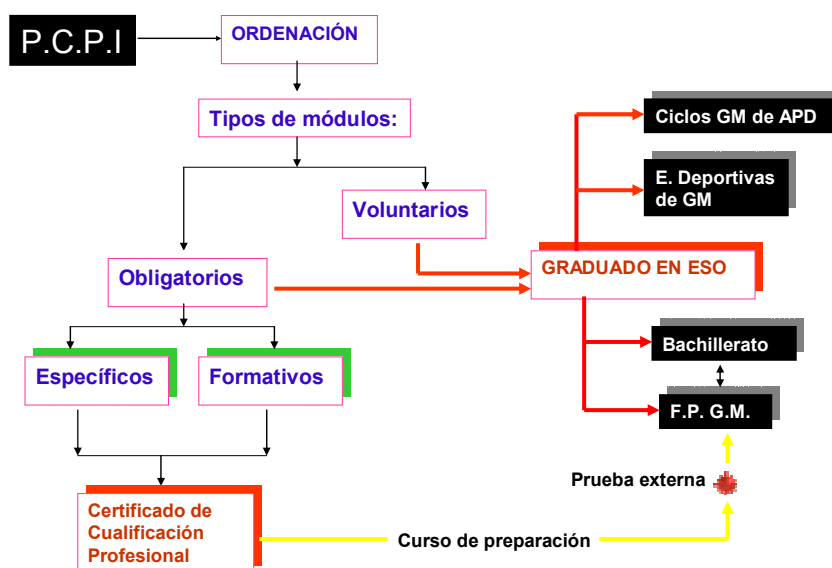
P.C.P.I

ORDENACIÓN

Tipos de módulos:

Voluntarios

Obligatorios

Específicos

Formativos

Certificado de Cualificación Profesional

Ciclos GM de APD

E. Deportivas de GM

GRADUADO EN ESO

Bachillerato

F.P. G.M.

Prueba externa

Curso de preparación